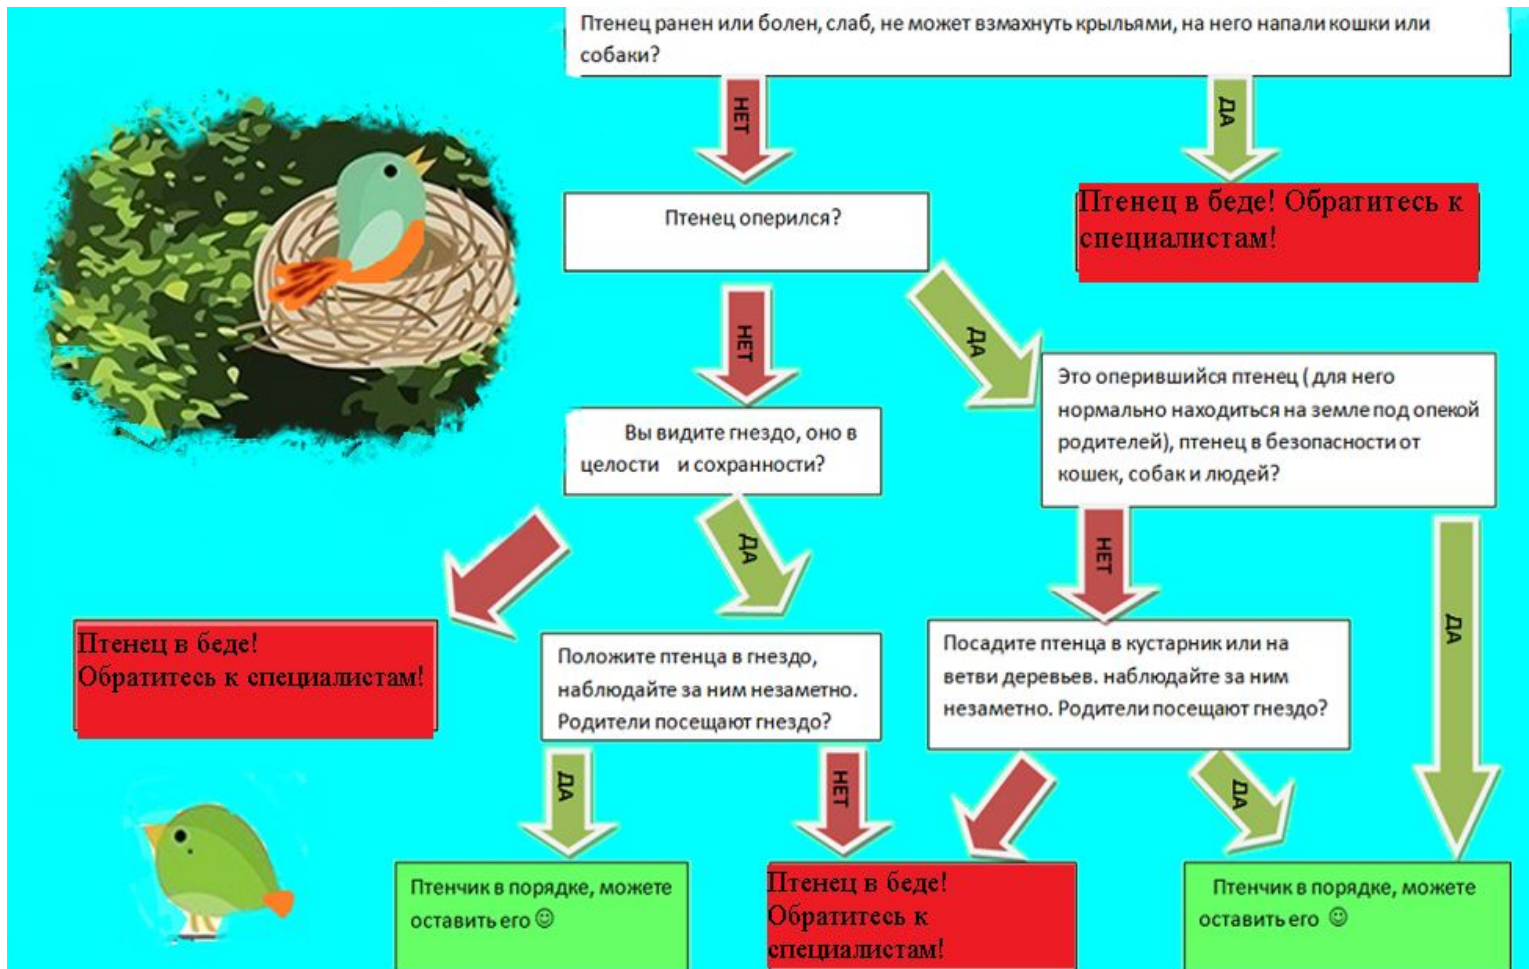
Птенец ранен или болен, слаб, не может взмахнуть крыльями, на него напали кошки или собаки?

НЕТ

ДА

Птенец оперился?

Птенец в беде! Обратитесь к специалистам!

НЕТ

ДА

Вы видите гнездо, оно в целости и сохранности?

Это оперившийся птенец ( для него нормально находиться на земле под опекой родителей), птенец в безопасности от кошек, собак и людей?

ДА

НЕТ

Птенец в беде! Обратитесь к специалистам!

Положите птенца в гнездо, наблюдайте за ним незаметно. Родители посещают гнездо?

Посадите птенца в кустарник или на ветви деревьев. наблюдайте за ним незаметно. Родители посещают гнездо?

ДА

ДА

НЕТ

ДА

Птенчик в порядке, можете оставить его ☺

Птенец в беде! Обратитесь к специалистам!

Птенчик в порядке, можете оставить его ☺